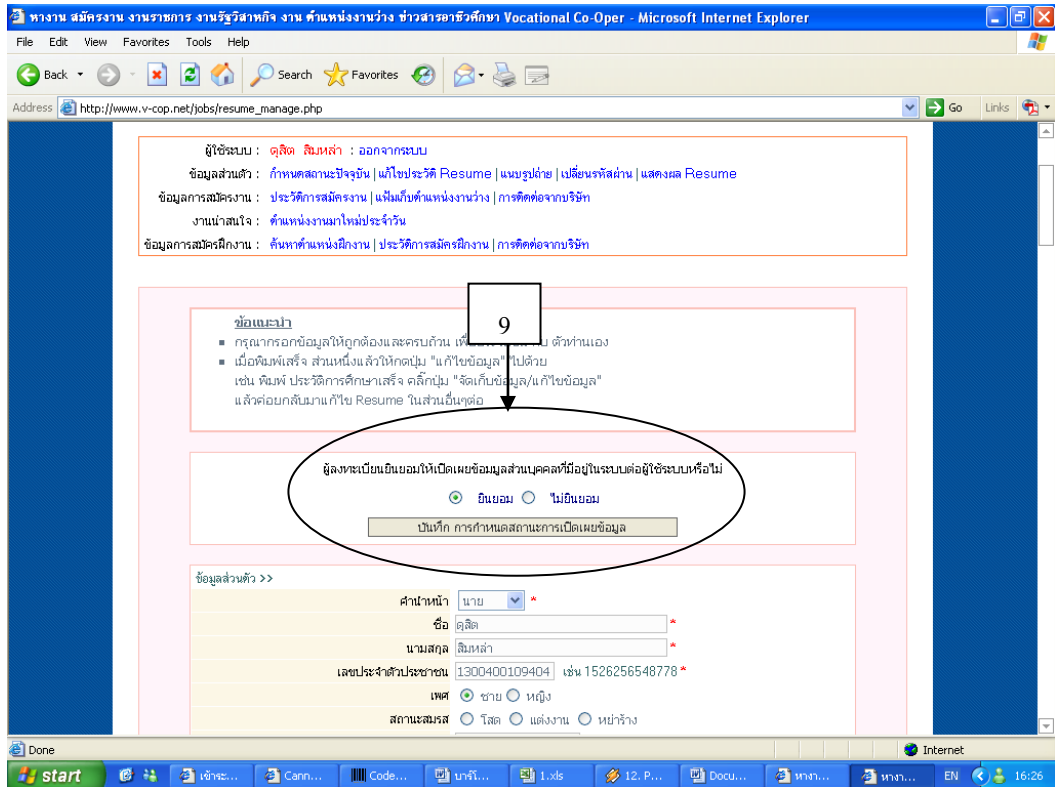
หางาน สมัครงาน งานราชการ งานรัฐวิสาหกิจ งาน ตำแหน่งงานว่าง ข่าวสารอาชีวศึกษา Vocational Co-Oper - Microsoft Internet Explorer

File Edit View Favorites Tools Help

Back Search Favorites

Address http://www.v-cop.net/jobs/resume_manage.php Go Links

ผู้ใช้ระบบ : ดุสิต สิมหล่า : ออกจากระบบ
ข้อมูลส่วนตัว : กำหนดสถานะปัจจุบัน | แก้ไขประวัติ Resume | แนบรูปถ่าย | เปลี่ยนรหัสผ่าน | แสดงผล Resume
ข้อมูลการสมัครงาน : ประวัติการสมัครงาน | แฟ้มเก็บตำแหน่งงานว่าง | การติดต่อจากบริษัท
งานน่าสนใจ : ตำแหน่งงานมาใหม่ประจำวัน
ข้อมูลการสมัครฝึกงาน : ค้นหาตำแหน่งฝึกงาน | ประวัติการสมัครฝึกงาน | การติดต่อจากบริษัท

9

ข้อแนะนำ
▪ กรุณากรอกข้อมูลให้ถูกต้องและครบถ้วน เพื่อ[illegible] ตัวท่านเอง
▪ เมื่อพิมพ์เสร็จ ส่วนหนึ่งแล้วให้กดปุ่ม "แก้ไขข้อมูล" ไปด้วย
เช่น พิมพ์ ประวัติการศึกษาเสร็จ คลิ๊กปุ่ม "จัดเก็บข้อมูล/แก้ไขข้อมูล"
แล้วค่อยกลับมาแก้ไข Resume ในส่วนอื่นๆต่อ

ผู้ลงทะเบียนยินยอมให้เปิดเผยข้อมูลส่วนบุคคลที่มีอยู่ในระบบต่อผู้ใช้ระบบหรือไม่
ยินยอม ไม่ยินยอม
บันทึก การกำหนดสถานะการเปิดเผยข้อมูล

ข้อมูลส่วนตัว >>
คำนำหน้า นาย *
ชื่อ ดุสิต *
นามสกุล สิมหล่า *
เลขประจำตัวประชาชน 1300400109404 เช่น 1526256548778 *
เพศ ชาย หญิง
สถานะสมรส โสด แต่งงาน หย่าร้าง

Done Internet

start เข้าระ... Cann... Code... มาริโ... 1.xls 12. P... Docu... หางา... หางา... EN 16:26